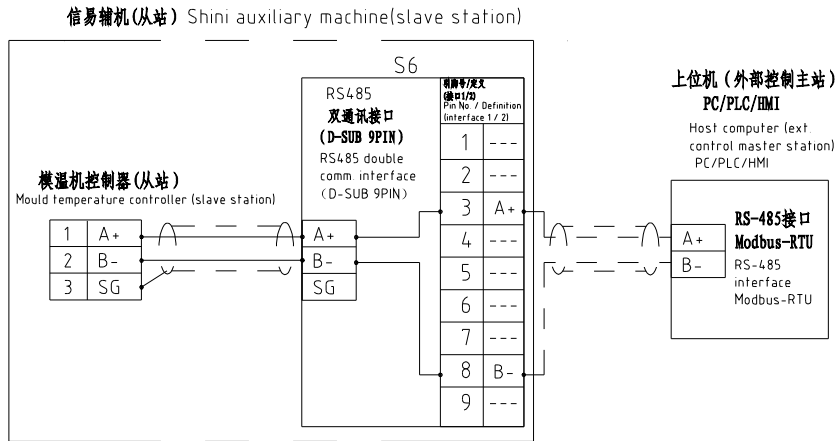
信易辅机(从站) Shini auxiliary machine(slave station)

S6

RS485
双通讯接口
(D-SUB 9PIN)
RS485 double comm interface
(D-SUB 9PIN)

脚位号/定义
(接口1/2)
Pin No. / Definition
(interface 1 / 2)

| 1 | --- |
|---|---|
| 2 | --- |
| 3 | A+ |
| 4 | --- |
| 5 | --- |
| 6 | --- |
| 7 | --- |
| 8 | B- |
| 9 | --- |

A+
B-
SG

模温机控制器(从站)
Mould temperature controller (slave station)

| 1 | A+ |
|---|---|
| 2 | B- |
| 3 | SG |

上位机(外部控制主站)
PC/PLC/HMI
Host computer (ext control master station)
PC/PLC/HMI

A+
B-

RS-485接口
Modbus-RTU
RS-485 interface
Modbus-RTU